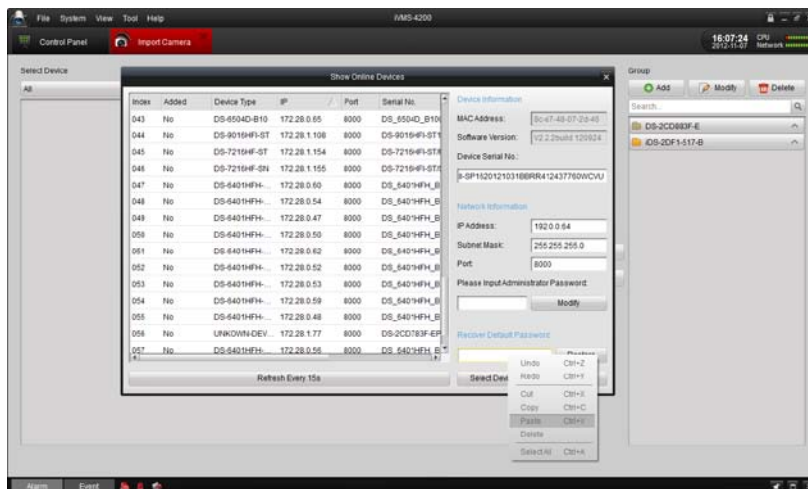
File System View Tool Help

iVMS-4200

Control Panel

Import Camera

16:07:24
2012-11-07

CPU
Network

Select Device

All

Show Online Devices

| Index | Added | Device Type | IP | Port | Serial No. |
|---|---|---|---|---|---|
| 043 | No | DS-6504D-B10 | 172.28.0.65 | 8000 | DS_6504D_B10 |
| 044 | No | DS-9016HFI-ST | 172.28.1.108 | 8000 | DS-9016HFI-ST1 |
| 045 | No | DS-7216HF-ST | 172.28.1.154 | 8000 | DS-7216HFI-ST |
| 046 | No | DS-7216HF-SN | 172.28.1.155 | 8000 | DS-7216HFI-ST |
| 047 | No | DS-6401HFH-... | 172.28.0.60 | 8000 | DS_6401HFH_B |
| 048 | No | DS-6401HFH-... | 172.28.0.54 | 8000 | DS_6401HFH_B |
| 049 | No | DS-6401HFH-... | 172.28.0.47 | 8000 | DS_6401HFH_B |
| 050 | No | DS-6401HFH-... | 172.28.0.50 | 8000 | DS_6401HFH_B |
| 051 | No | DS-6401HFH-... | 172.28.0.62 | 8000 | DS_6401HFH_B |
| 052 | No | DS-6401HFH-... | 172.28.0.52 | 8000 | DS_6401HFH_B |
| 053 | No | DS-6401HFH-... | 172.28.0.53 | 8000 | DS_6401HFH_B |
| 054 | No | DS-6401HFH-... | 172.28.0.59 | 8000 | DS_6401HFH_B |
| 055 | No | DS-6401HFH-... | 172.28.0.48 | 8000 | DS_6401HFH_B |
| 056 | No | UNKOWN-DEV... | 172.28.1.77 | 8000 | DS-2CD783F-EP |
| 057 | No | DS-6401HFH-... | 172.28.0.56 | 8000 | DS_6401HFH_B |

Refresh Every 15s

Device Information

MAC Address: 8c-e7-48-07-2d-40

Software Version: V2.2build 120924

Device Serial No.:

-SP1620121031BBRR412437760WCVU

Network Information

IP Address: 192.0.0.64

Subnet Mask: 255.255.255.0

Port: 8000

Please Input Administrator Password:

Modify

Recover Default Password

Restore

Select Dev

Undo Ctrl+Z
Redo Ctrl+Y
Cut Ctrl+X
Copy Ctrl+C
Paste Ctrl+V
Delete
Select All Ctrl+A

Group

Add

Modify

Delete

Search...

DS-2CD883F-E

iDS-2DF1-517-B

Alarm

Event